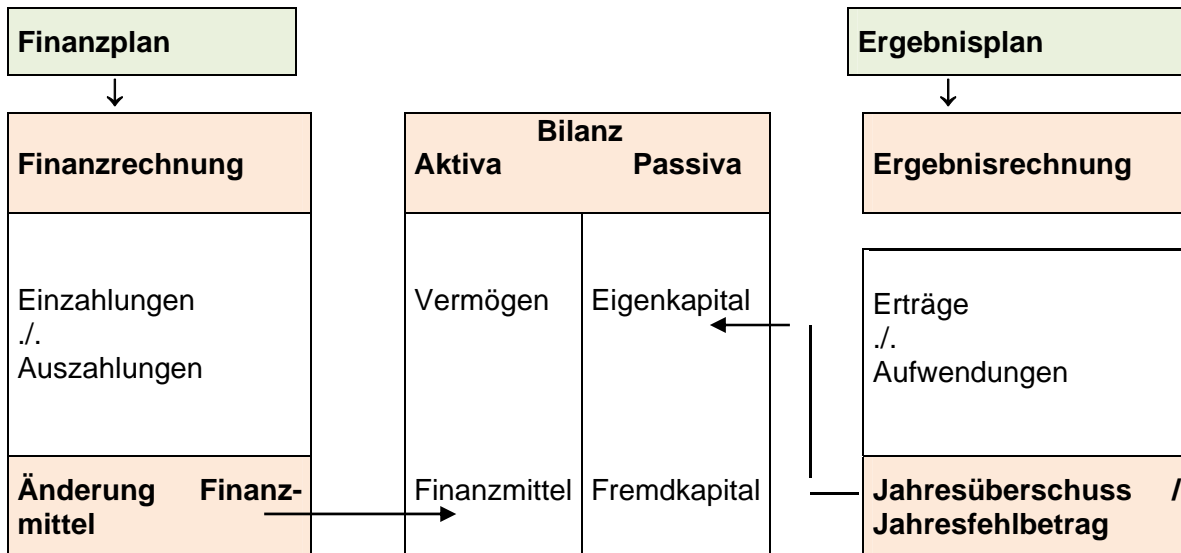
Finanzplan

Ergebnisplan

Finanzrechnung

Bilanz
Aktiva Passiva

Ergebnisrechnung

Einzahlungen
./.
Auszahlungen

Vermögen

Eigenkapital

Erträge
./.
Aufwendungen

Änderung Finanzmittel

Finanzmittel

Fremdkapital

Jahresüberschuss / Jahresfehlbetrag